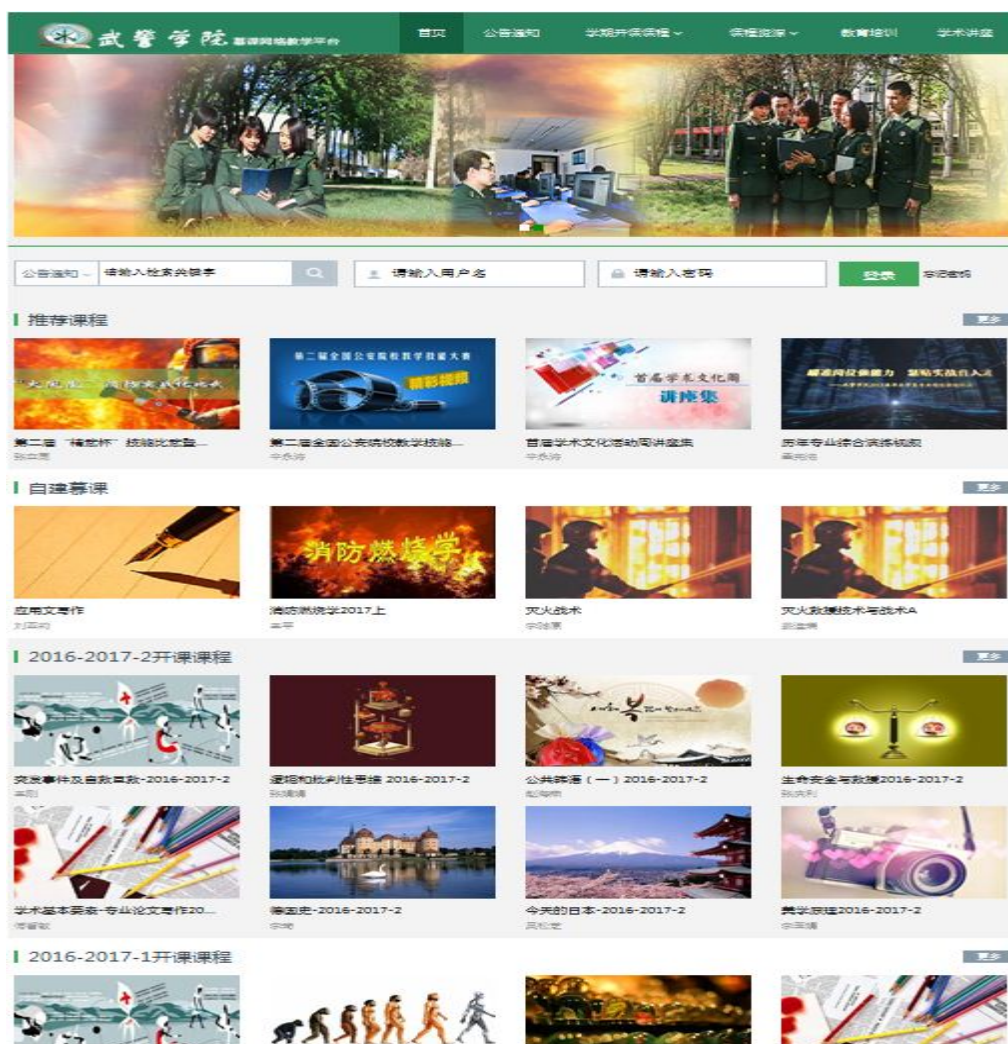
武警学院 慕课网络教学平台

首页 公告通知 学期开课课程 课程资源 教育培训 学术讲座

公告通知 请输入检索关键字

请输入用户名

请输入密码

登录 忘记密码

推荐课程

更多

"火焰蓝"消防文化论坛

第二届全国公安院校教学技能大赛 精彩视频

首届学术文化周 讲座集

第二届"精英杯"技能比武登...
张云恩

第二届全国公安院校教学技能...
中条岭

首届学术文化活动周讲座集
中条岭

历年专业综合演练视频
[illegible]

自建慕课

更多

消防燃烧学

应用文写作
刘国均

消防燃烧学2017上
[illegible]

灭火战术
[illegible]

灭火救援技术与战术A
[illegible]

2016-2017-2开课课程

更多

突发事件及自救互救-2016-2017-2
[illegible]

逻辑和批判性思维 2016-2017-2
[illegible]

公共韩语（一）2016-2017-2
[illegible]

生命安全与救援2016-2017-2
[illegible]

学术基本要素-专业论文写作20...
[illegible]

德国史-2016-2017-2
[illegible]

今天的日本-2016-2017-2
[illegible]

美学原理2016-2017-2
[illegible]

2016-2017-1开课课程

更多